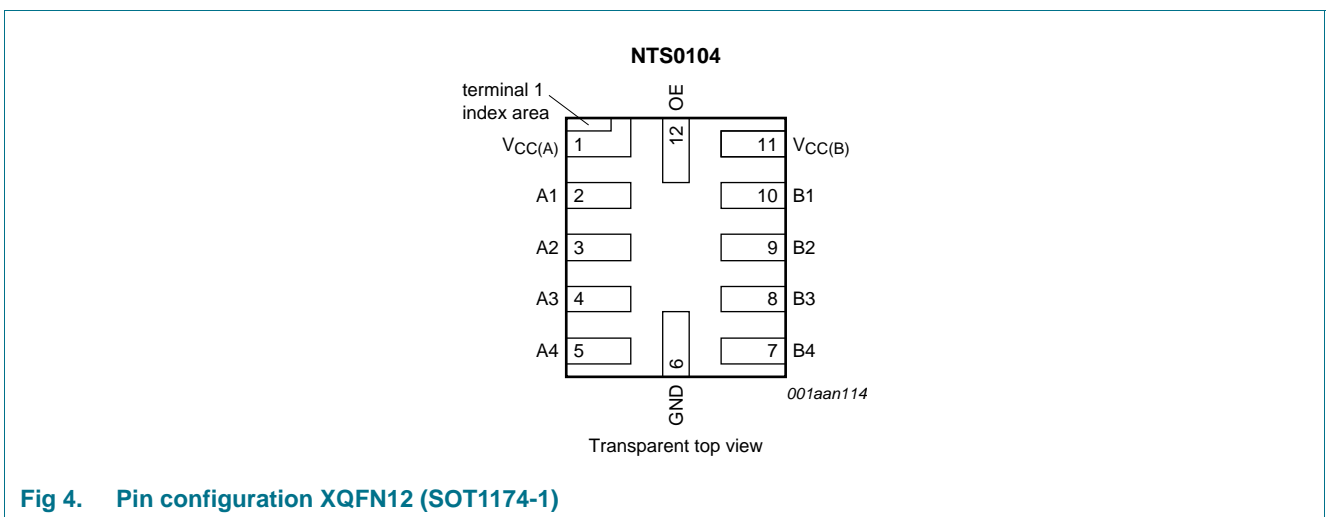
NTS0104

terminal 1 index area

OE

12

$V_{CC(A)}$ 1

11 $V_{CC(B)}$

A1 2

10 B1

A2 3

9 B2

A3 4

8 B3

A4 5

6

7 B4

GND

001aan114

Transparent top view

Fig 4. Pin configuration XQFN12 (SOT1174-1)